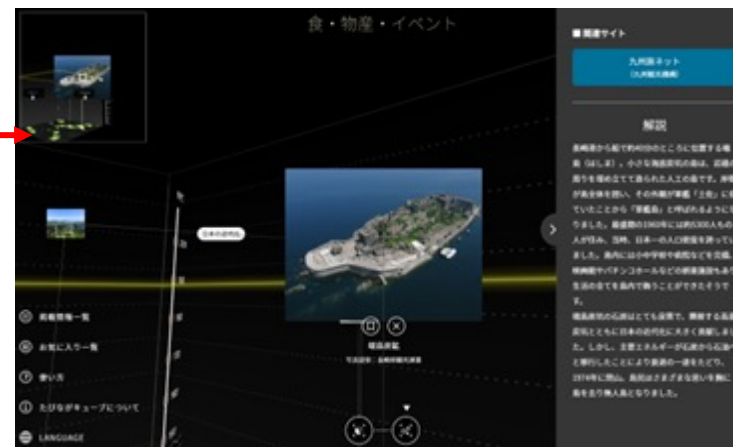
食・物産・イベント

■ 関連サイト

九州旅ネット

解説

長崎港から船で約40分のところに位置する端島（はしま）。小さな海底炭坑の島は、岩礁の周りを埋め立てて造られた人工の島です。岸壁が島全体を囲い、その外観が軍艦「土佐」に似ていたことから「軍艦島」と呼ばれるようになりました。最盛期の1960年には約5300人もの人が住み、当時、日本一の人口密度を誇っていました。島内には小中学校や病院などを完備。映画館やパチンコホールなどの娯楽施設もあり、生活の全てを島内で賄うことができるそうです。

端島炭坑の石炭はとても良質で、興隆する高度成長とともに日本の近代化に大きく貢献しました。しかし、主要エネルギーが石炭から石油へと移行したことにより衰退の一途をたどり、1974年に閉山。島民はさまざまな思いを胸に島を去り無人島となりました。

日本の近代化

端島炭坑

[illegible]

前後関係一覧

お気に入り一覧

使い方

たびながキューブについて

LANGUAGE